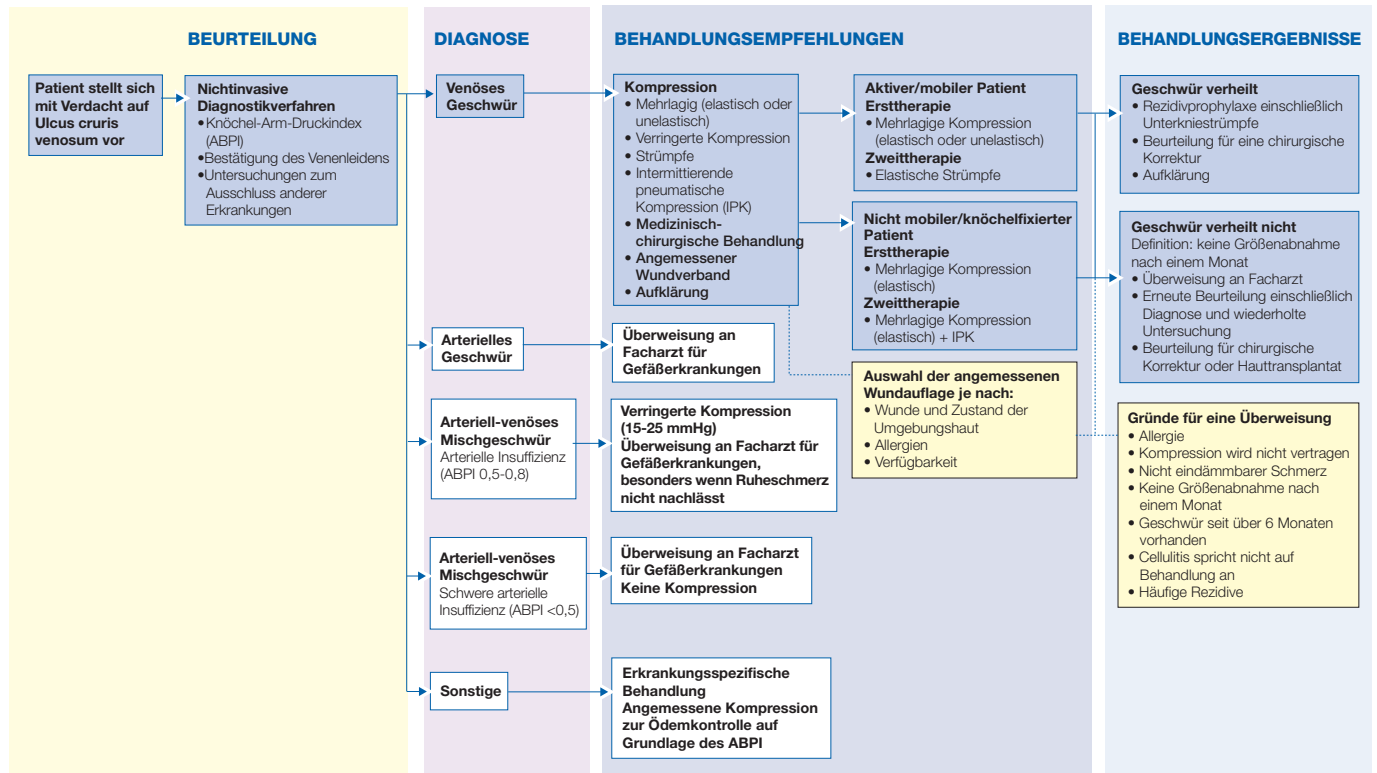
BEURTEILUNG

DIAGNOSE

BEHANDLUNGSEMPFEHLUNGEN

BEHANDLUNGSERGEBNISSE

Patient stellt sich mit Verdacht auf Ulcus cruris venosum vor

Nichtinvasive Diagnostikverfahren
•Knöchel-Arm-Druckindex (ABPI)
•Bestätigung des Venenleidens
•Untersuchungen zum Ausschluss anderer Erkrankungen

Venöses Geschwür

Kompression
• Mehrlagig (elastisch oder unelastisch)
• Verringerte Kompression
• Strümpfe
• Intermittierende pneumatische Kompression (IPK)
• Medizinisch-chirurgische Behandlung
• Angemessener Wundverband
• Aufklärung

Aktiver/mobiler Patient
Ersttherapie
• Mehrlagige Kompression (elastisch oder unelastisch)
Zweittherapie
• Elastische Strümpfe

Nicht mobiler/knöchelfixierter Patient
Ersttherapie
• Mehrlagige Kompression (elastisch)
Zweittherapie
• Mehrlagige Kompression (elastisch) + IPK

Geschwür verheilt
• Rezidivprophylaxe einschließlich Unterkniestrümpfe
• Beurteilung für eine chirurgische Korrektur
• Aufklärung

Geschwür verheilt nicht
Definition: keine Größenabnahme nach einem Monat
• Überweisung an Facharzt
• Erneute Beurteilung einschließlich Diagnose und wiederholte Untersuchung
• Beurteilung für chirurgische Korrektur oder Hauttransplantat

Arterielles Geschwür

Überweisung an Facharzt für Gefäßerkrankungen

Auswahl der angemessenen Wundauflage je nach:
• Wunde und Zustand der Umgebungshaut
• Allergien
• Verfügbarkeit

Gründe für eine Überweisung
• Allergie
• Kompression wird nicht vertragen
• Nicht eindämmbarer Schmerz
• Keine Größenabnahme nach einem Monat
• Geschwür seit über 6 Monaten vorhanden
• Cellulitis spricht nicht auf Behandlung an
• Häufige Rezidive

Arteriell-venöses Mischgeschwür
Arterielle Insuffizienz (ABPI 0,5-0,8)

Verringerte Kompression (15-25 mmHg)
Überweisung an Facharzt für Gefäßerkrankungen, besonders wenn Ruheschmerz nicht nachlässt

Arteriell-venöses Mischgeschwür
Schwere arterielle Insuffizienz (ABPI <0,5)

Überweisung an Facharzt für Gefäßerkrankungen
Keine Kompression

Sonstige

Erkrankungsspezifische Behandlung
Angemessene Kompression zur Ödemkontrolle auf Grundlage des ABPI